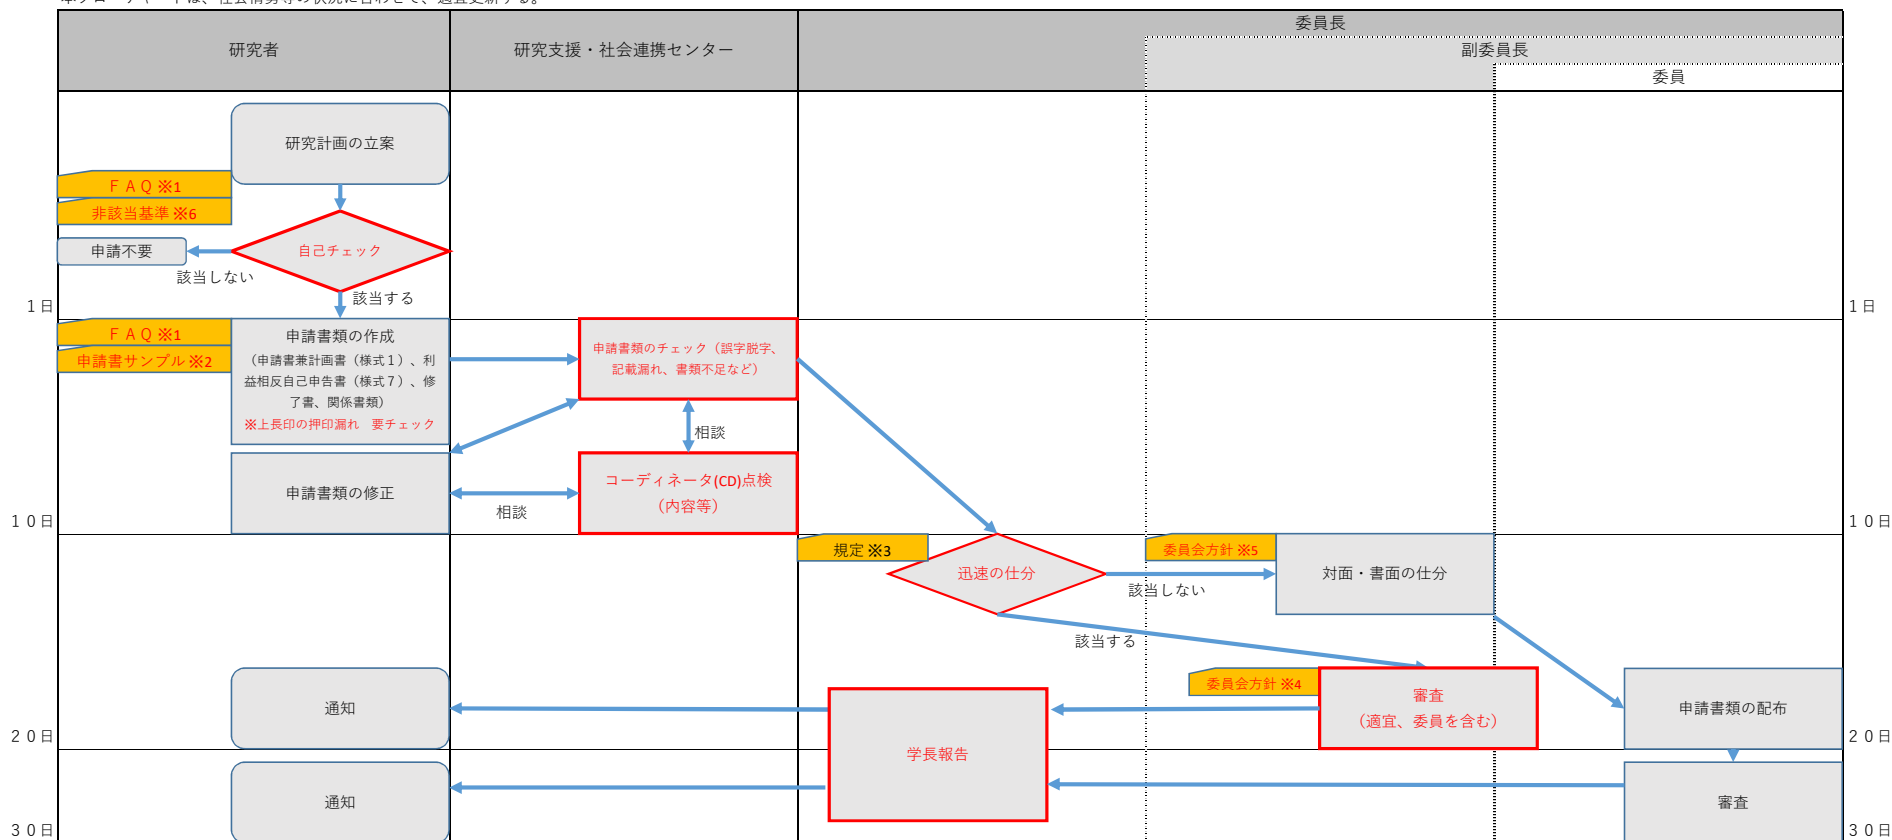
| 研究者 | 研究支援・社会連携センター | 委員長 / 副委員長 / 委員 |
|---|---|---|

研究計画の立案

ＦＡＱ※1
非該当基準 ※6

自己チェック

申請不要

該当しない

該当する

1日

ＦＡＱ※1
申請書サンプル ※2

申請書類の作成
（申請書兼計画書（様式１）、利益相反自己申告書（様式７）、修了書、関係書類）
※上長印の押印漏れ　要チェック

申請書類のチェック（誤字脱字、記載漏れ、書類不足など）

相談

申請書類の修正

相談

コーディネータ(CD)点検
（内容等）

10日

規定 ※3

迅速の仕分

委員会方針 ※5

該当しない

対面・書面の仕分

該当する

委員会方針 ※4

審査
（適宜、委員を含む）

通知

学長報告

申請書類の配布

20日

通知

審査

30日